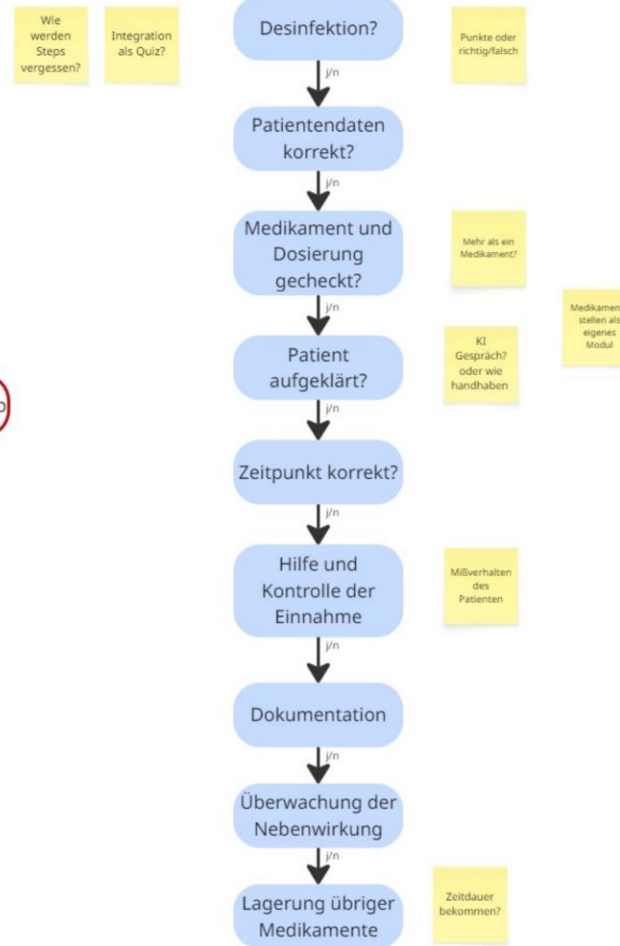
Wie werden Steps vergessen?

Integration als Quiz?

Desinfektion?

Punkte oder richtig/falsch

j/n

Patientendaten korrekt?

j/n

Medikament und Dosierung gecheckt?

Mehr als ein Medikament?

j/n

Medikamen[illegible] stellen als eigenes Modul

Patient aufgeklärt?

KI Gespräch? oder wie handhaben

j/n

Zeitpunkt korrekt?

j/n

Hilfe und Kontrolle der Einnahme

Mißverhalten des Patienten

j/n

Dokumentation

j/n

Überwachung der Nebenwirkung

j/n

Lagerung übriger Medikamente

Zeitdauer bekommen?